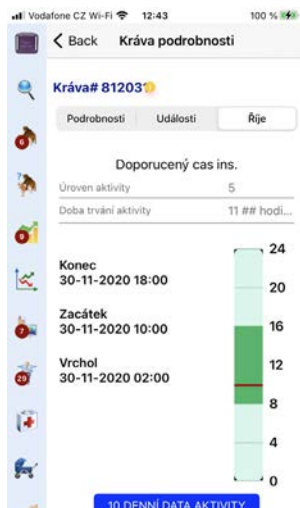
Vodafone CZ Wi-Fi 12:43 100 %

< Back Kráva podrobnosti

Kráva# 81203

Podrobnosti Události Říje

Doporucený cas ins.

Úroven aktivity 5

Doba trvání aktivity 11 ## hodi...

Konec
30-11-2020 18:00

Zacátek
30-11-2020 10:00

Vrchol
30-11-2020 02:00

24
20
16
12
8
4
0

10 DENNÍ DATA AKTIVITY